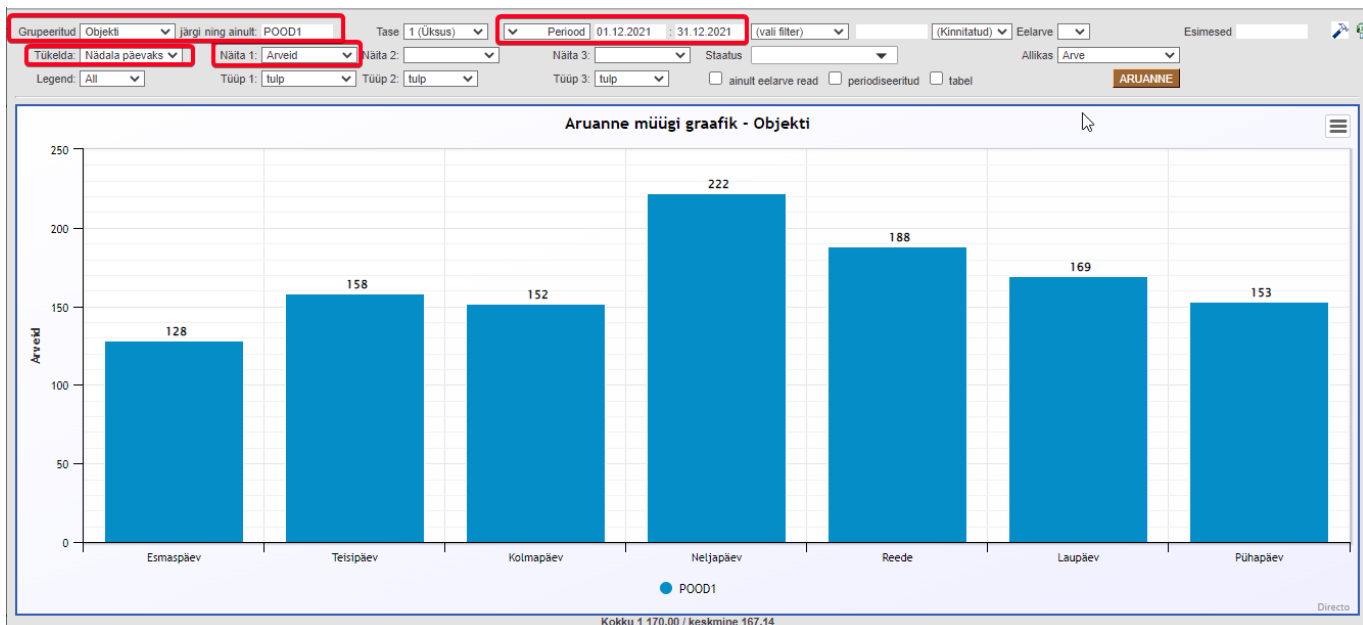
Grupeeritud Objekti järgi ning ainult: POOD1
Tase 1 (Üksus)
Periood 01.12.2021 : 31.12.2021
(vali filter)
(Kinnitatud) Eelarve
Esimesed
Tükelda: Nädala päevaks
Näita 1: Arveid
Näita 2:
Näita 3:
Staatus
Allikas Arve
Legend: All
Tüüp 1: tulp
Tüüp 2: tulp
Tüüp 3: tulp
ainult eelarve read
periodiseeritud
tabel
ARUANNE

Aruanne müügi graafik - Objekti

Arveid

250
200
150
100
50
0

| Esmaspäev | Teisipäev | Kolmapäev | Neljapäev | Reede | Laupäev | Pühapäev |
|---|---|---|---|---|---|---|
| 128 | 158 | 152 | 222 | 188 | 169 | 153 |

POOD1

Directo

Kokku 1 170,00 / keskmine 167,14